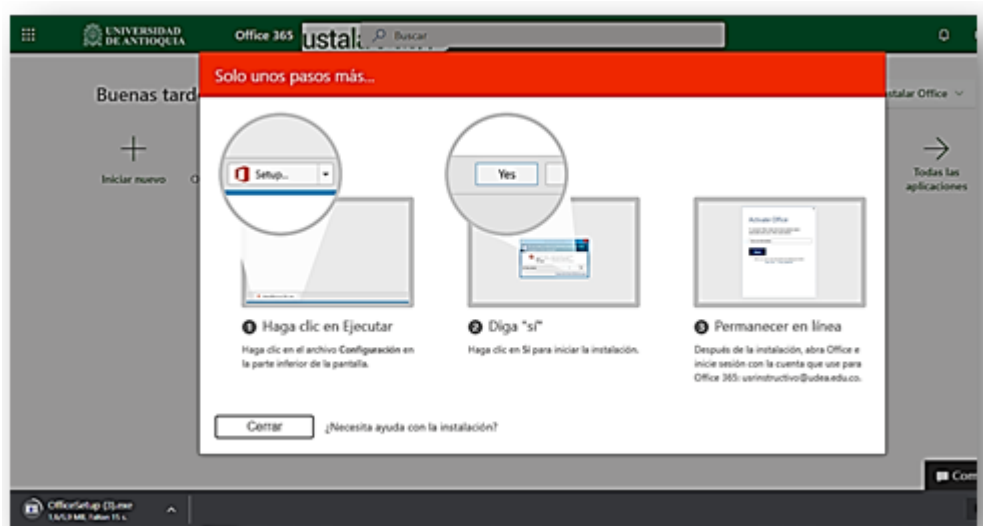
UNIVERSIDAD DE ANTIOQUIA Office 365 ustala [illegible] Buscar

Buenas tard

Iniciar nuevo

Instalar Office

Todas las aplicaciones

Solo unos pasos más...

Setup...

Yes

Activate Office

❶ Haga clic en Ejecutar

Haga clic en el archivo Configuración en la parte inferior de la pantalla.

❷ Diga "sí"

Haga clic en Sí para iniciar la instalación.

❸ Permanecer en línea

Después de la instalación, abra Office e inicie sesión con la cuenta que use para Office 365: usrinstructivo@udea.edu.co.

Cerrar

¿Necesita ayuda con la instalación?

Com

OfficeSetup (3).exe
1,6/5,9 MB, Faltan 15 s